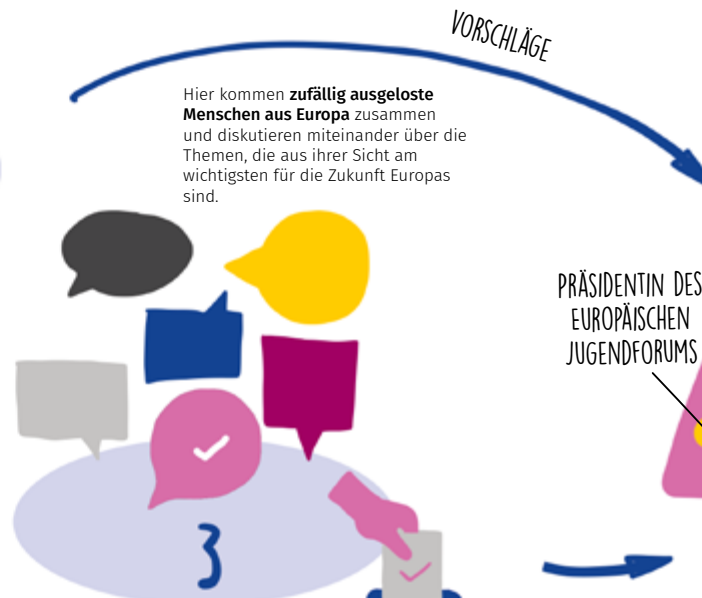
VORSCHLÄGE

Hier kommen **zufällig ausgeloste Menschen aus Europa** zusammen und diskutieren miteinander über die Themen, die aus ihrer Sicht am wichtigsten für die Zukunft Europas sind.

PRÄSIDENTIN DES EUROPÄISCHEN JUGENDFORUMS

3